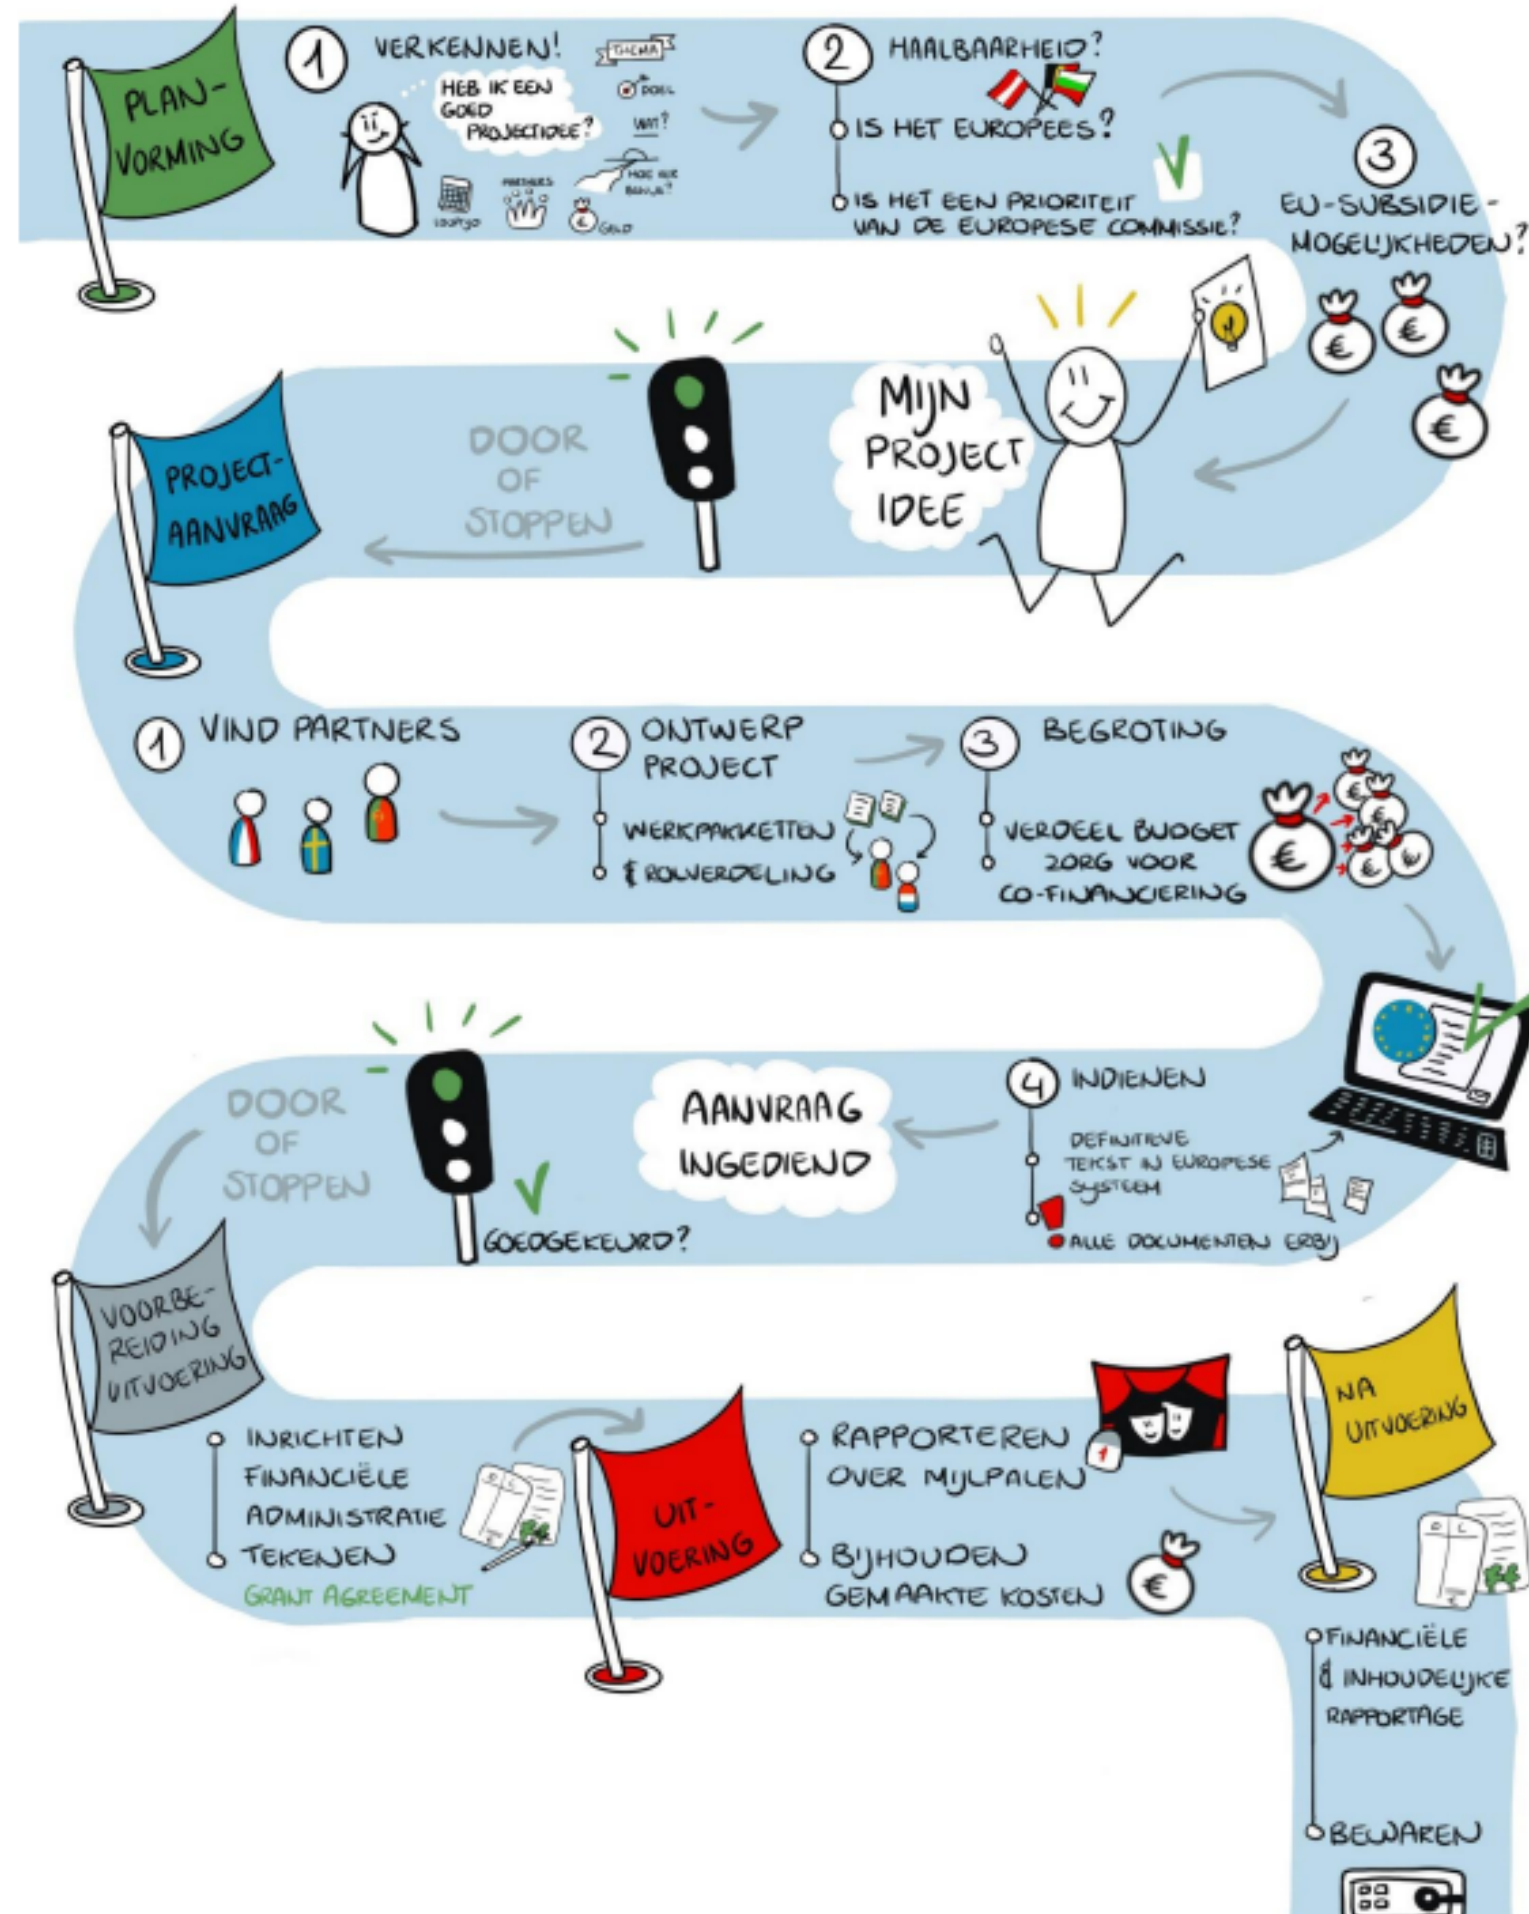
PLAN-VORMING

1 VERKENNEN!

HEB IK EEN GOED PROJECTIDEE?

THEMA

DOEL

WAT?

HOE AAN BANJE?

LOOPTIJD

PARTNERS

GELD

2 HAALBAARHEID?

IS HET EUROPEES?

IS HET EEN PRIORITEIT VAN DE EUROPESE COMMISSIE?

3 EU-SUBSIDIE-MOGELIJKHEDEN?

MIJN PROJECT IDEE

DOOR OF STOPPEN

PROJECT-AANVRAAG

1 VIND PARTNERS

2 ONTWERP PROJECT

WERKPAKKETTEN

& ROLVERDELING

3 BEGROTING

VERDEEL BUDGET

ZORG VOOR CO-FINANCIERING

4 INDIENEN

DEFINITIEVE TEKST IN EUROPESE SYSTEEM

ALLE DOCUMENTEN ERBIJ

AANVRAAG INGEDIEND

GOEDGEKEURD?

DOOR OF STOPPEN

VOORBEREIDING UITVOERING

INRICHTEN FINANCIËLE ADMINISTRATIE

TEKENEN GRANT AGREEMENT

UIT-VOERING

RAPPORTEREN OVER MIJLPALEN

BIJHOUDEN GEMAAKTE KOSTEN

NA UITVOERING

FINANCIËLE & INHOUDELIJKE RAPPORTAGE

BEWAREN